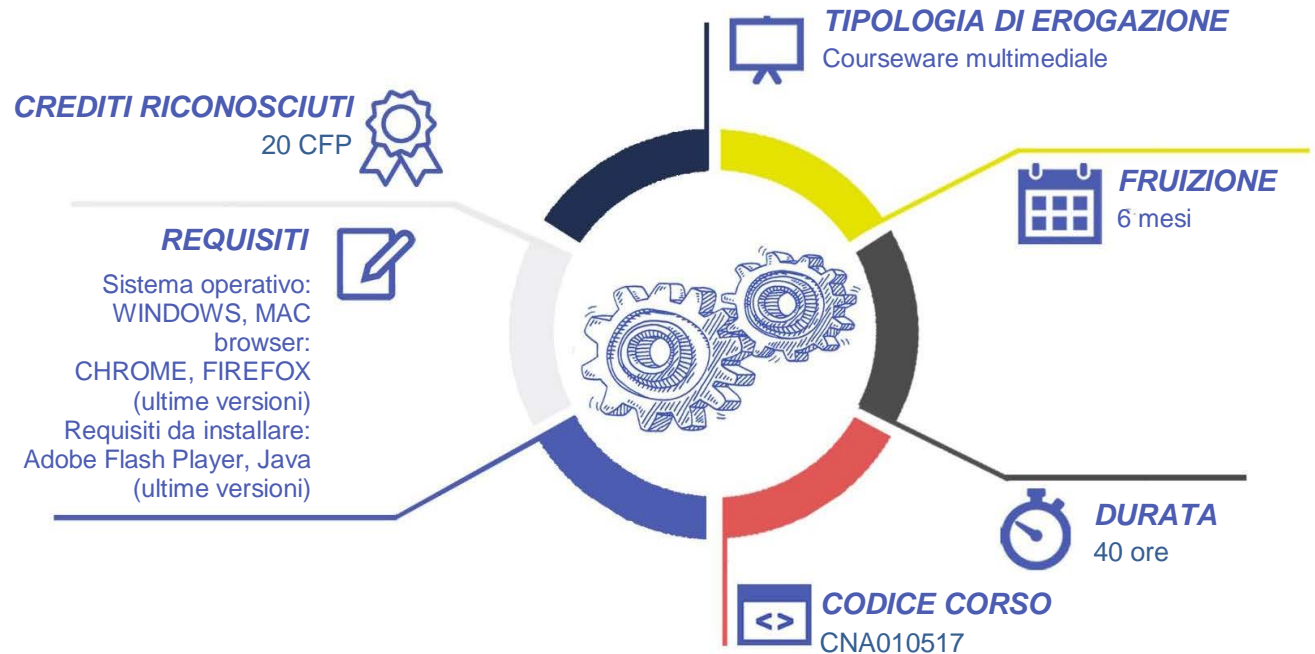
TIPOLOGIA DI EROGAZIONE
Courseware multimediale

CREDITI RICONOSCIUTI
20 CFP

FRUIZIONE
6 mesi

REQUISITI
Sistema operativo: WINDOWS, MAC
browser: CHROME, FIREFOX (ultime versioni)
Requisiti da installare: Adobe Flash Player, Java (ultime versioni)

DURATA
40 ore

<>

CODICE CORSO
CNA010517